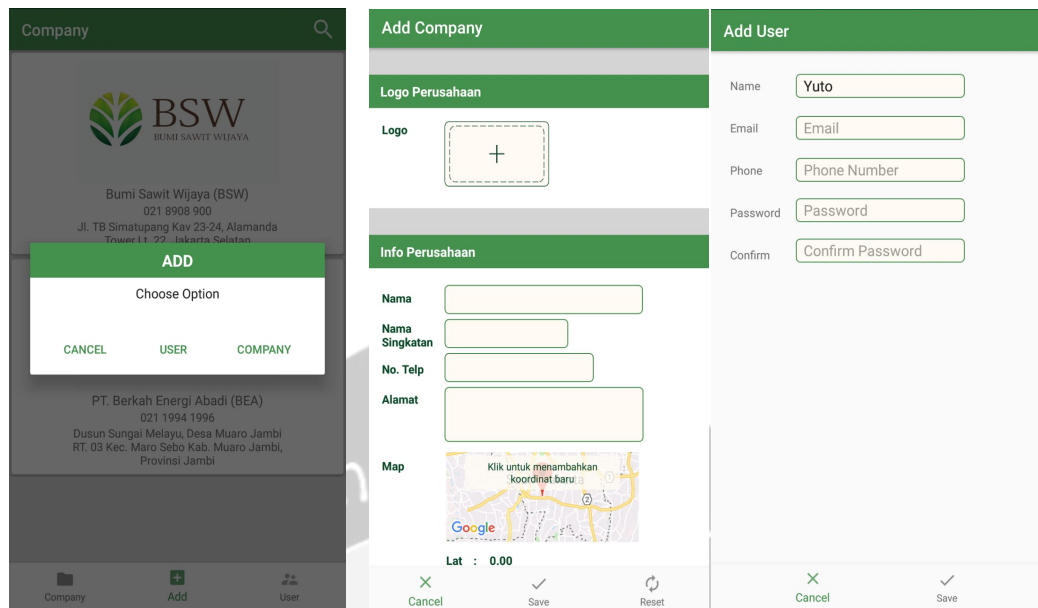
Company

BSW
BUMI SAWIT WIJAYA

Bumi Sawit Wijaya (BSW)
021 8908 900
Jl. TB Simatupang Kav 23-24, Alamanda Tower Lt. 22, Jakarta Selatan

ADD
Choose Option
CANCEL USER COMPANY

PT. Berkah Energi Abadi (BEA)
021 1994 1996
Dusun Sungai Melayu, Desa Muaro Jambi RT. 03 Kec. Maro Sebo Kab. Muaro Jambi, Provinsi Jambi

Company Add User

Add Company

Logo Perusahaan
Logo
+

Info Perusahaan
Nama
Nama Singkatan
No. Telp
Alamat
Map
Klik untuk menambahkan koordinat baru
Google
Lat : 0.00

Cancel Save Reset

Add User

Name Yuto
Email Email
Phone Phone Number
Password Password
Confirm Confirm Password

Cancel Save